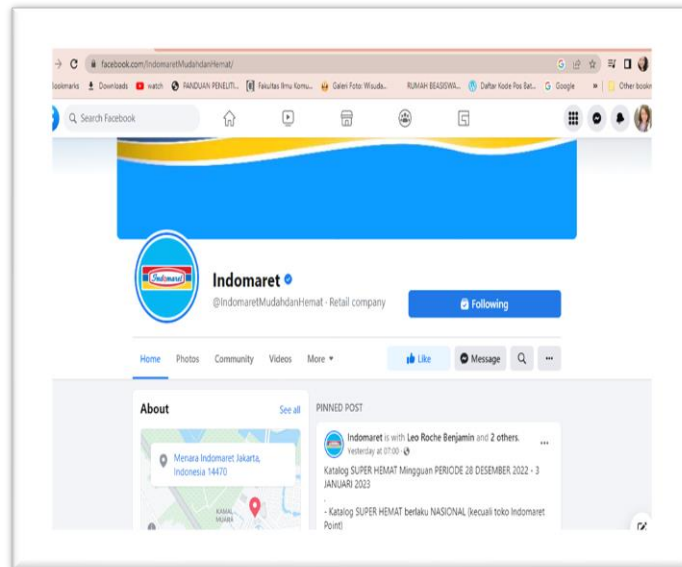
facebook.com/IndomaretMudahdanHemat/

Bookmarks Downloads watch PANDUAN PENELITI... Fakultas Ilmu Komu... Galeri Foto Wisuda... RUMAH BEASISWA... Daftar Kode Pos Bat... Google » Other bookm

Search Facebook

Indomaret

Indomaret

@IndomaretMudahdanHemat · Retail company

Following

Home Photos Community Videos More

Like Message

About See all

Menara Indomaret Jakarta, Indonesia 14470

KAMAL MUARA

PINNED POST

Indomaret is with Leo Roche Benjamin and 2 others.
Yesterday at 07:00 ·

Katalog SUPER HEMAT Mingguan PERIODE 28 DESEMBER 2022 - 3 JANUARI 2023

.

- Katalog SUPER HEMAT berlaku NASIONAL (kecuali toko Indomaret Point)